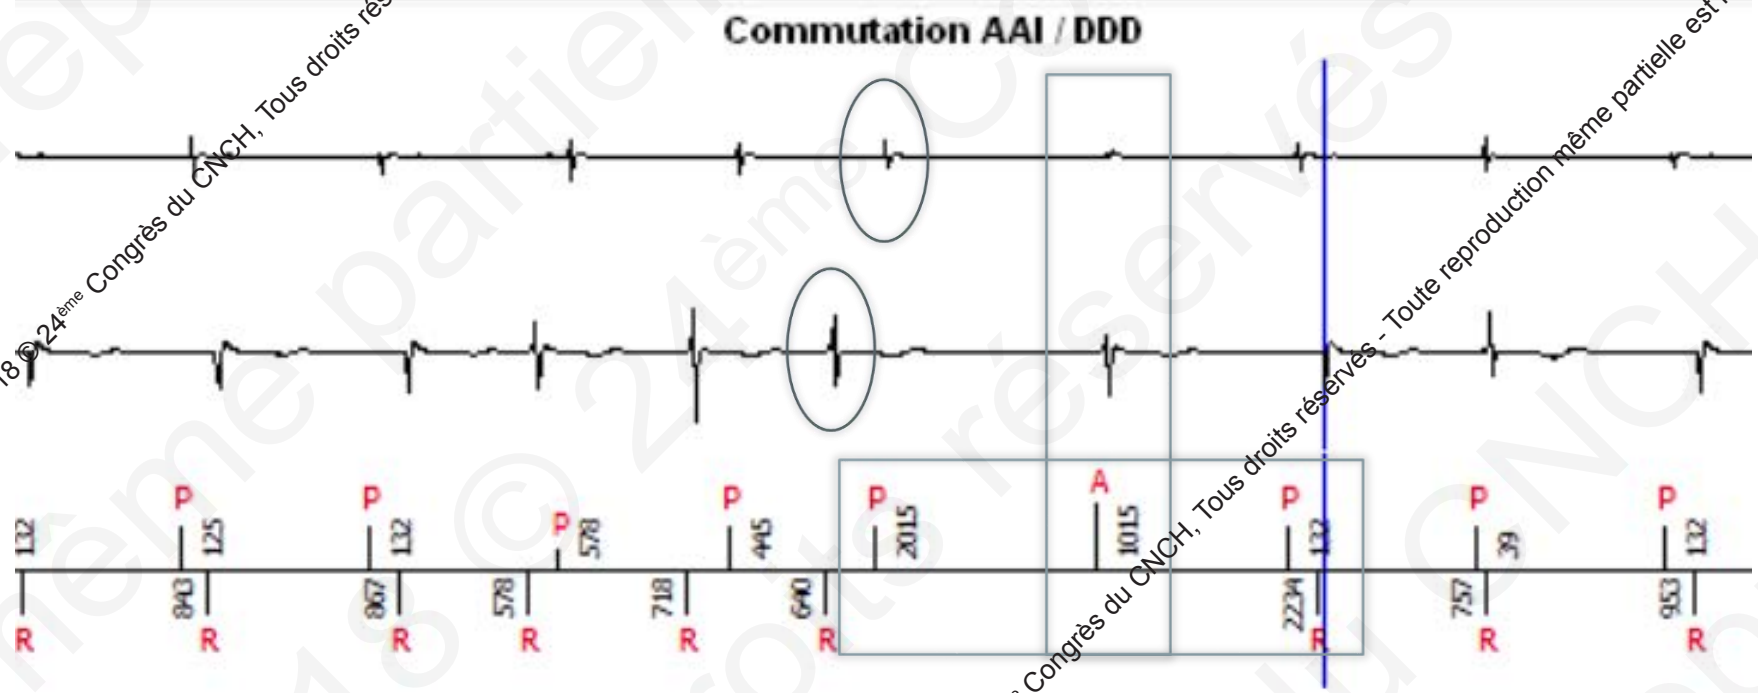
Commutation AAI / DDD

132 P 125 P 132 P 578 P 445 P 2015 A 1015 P 132 P 39 P 132

R 843 R 867 R 578 R 718 R 640 R 2234 R 757 R 953 R

8 © 24ème Congrès du CNCH, Tous droits rés

Congrès du CNCH, Tous droits réservés - Toute reproduction même partielle est

Congrès du CNCH